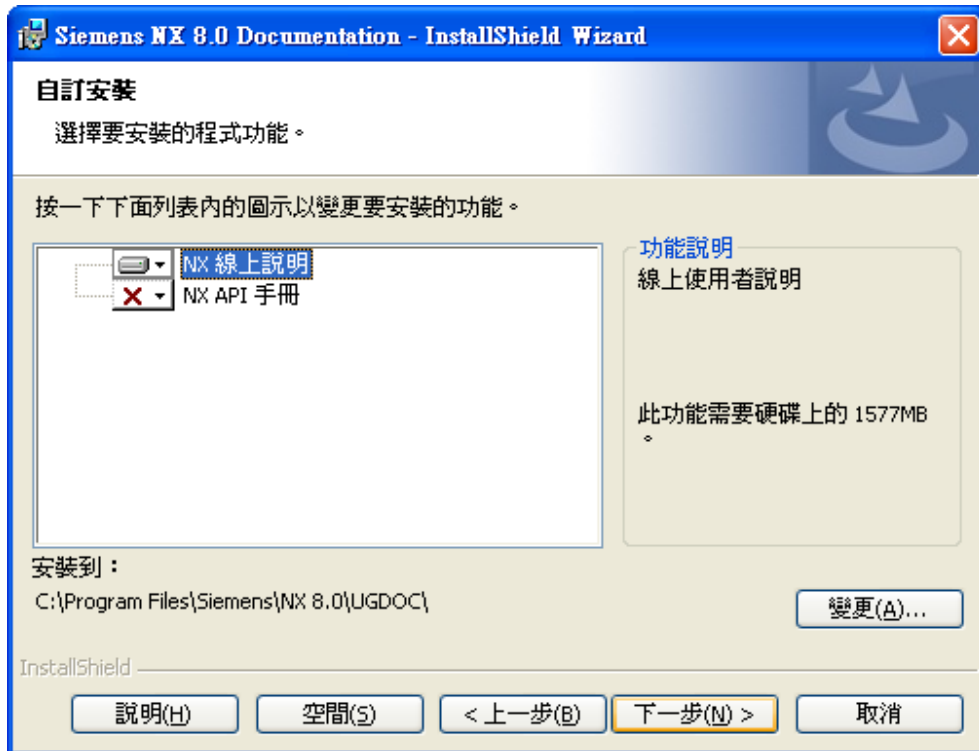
Siemens NX 8.0 Documentation - InstallShield Wizard

自訂安裝

選擇要安裝的程式功能。

按一下下面列表內的圖示以變更要安裝的功能。

NX 線上說明
NX API 手冊

功能說明
線上使用者說明

此功能需要硬碟上的 1577MB 。

安裝到：
C:\Program Files\Siemens\NX 8.0\UGDOC\

變更(A)...

InstallShield

說明(H)
空間(S)
< 上一步(B)
下一步(N) >
取消